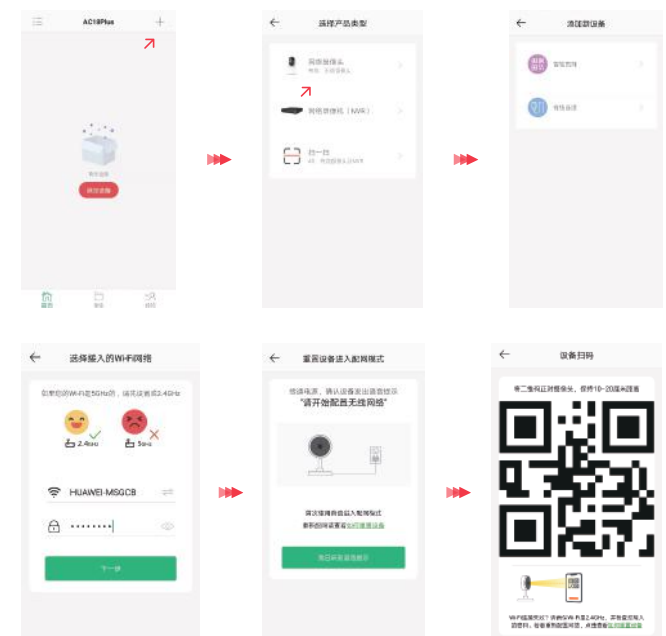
AC18Plus

+

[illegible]

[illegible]

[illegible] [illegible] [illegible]

选择产品类型

网络摄像头
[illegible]

智能录像机（NVR）

扫一扫
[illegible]

添加新设备

智能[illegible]

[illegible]

选择接入的Wi-Fi网络

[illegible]（不支持5GHz的Wi-Fi，请先设置2.4GHz）

2.4GHz

5GHz

HUAWEI-MSGCB

••••••••

下一步

重置设备进入配网模式

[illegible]，请让设备发出提示音
"请开始配置无线网络"

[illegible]
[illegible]

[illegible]

设备扫码

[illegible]，保持10~20cm距离

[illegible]